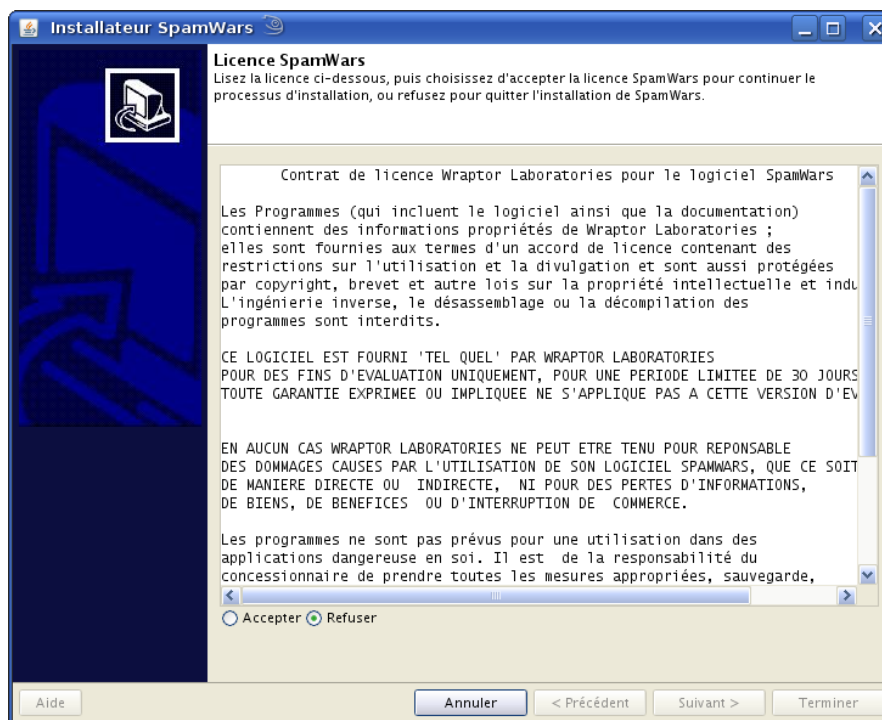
Installateur SpamWars

Licence SpamWars
Lisez la licence ci-dessous, puis choisissez d'accepter la licence SpamWars pour continuer le processus d'installation, ou refusez pour quitter l'installation de SpamWars.

Contrat de licence Wraptor Laboratories pour le logiciel SpamWars

Les Programmes (qui incluent le logiciel ainsi que la documentation) contiennent des informations propriétés de Wraptor Laboratories ; elles sont fournies aux termes d'un accord de licence contenant des restrictions sur l'utilisation et la divulgation et sont aussi protégées par copyright, brevet et autre lois sur la propriété intellectuelle et indu
L'ingénierie inverse, le désassemblage ou la décompilation des programmes sont interdits.

CE LOGICIEL EST FOURNI 'TEL QUEL' PAR WRAPTOR LABORATORIES
POUR DES FINS D'EVALUATION UNIQUEMENT, POUR UNE PERIODE LIMITEE DE 30 JOURS
TOUTE GARANTIE EXPRIMEE OU IMPLIQUEE NE S'APPLIQUE PAS A CETTE VERSION D'EV

EN AUCUN CAS WRAPTOR LABORATORIES NE PEUT ETRE TENU POUR REPONSABLE
DES DOMMAGES CAUSES PAR L'UTILISATION DE SON LOGICIEL SPAMWARS, QUE CE SOIT
DE MANIERE DIRECTE OU INDIRECTE, NI POUR DES PERTES D'INFORMATIONS,
DE BIENS, DE BENEFICES OU D'INTERRUPTION DE COMMERCE.

Les programmes ne sont pas prévus pour une utilisation dans des applications dangereuse en soi. Il est de la responsabilité du concessionnaire de prendre toutes les mesures appropriées, sauvegarde,

Accepter Refuser

Aide
Annuler
< Précédent
Suivant >
Terminer